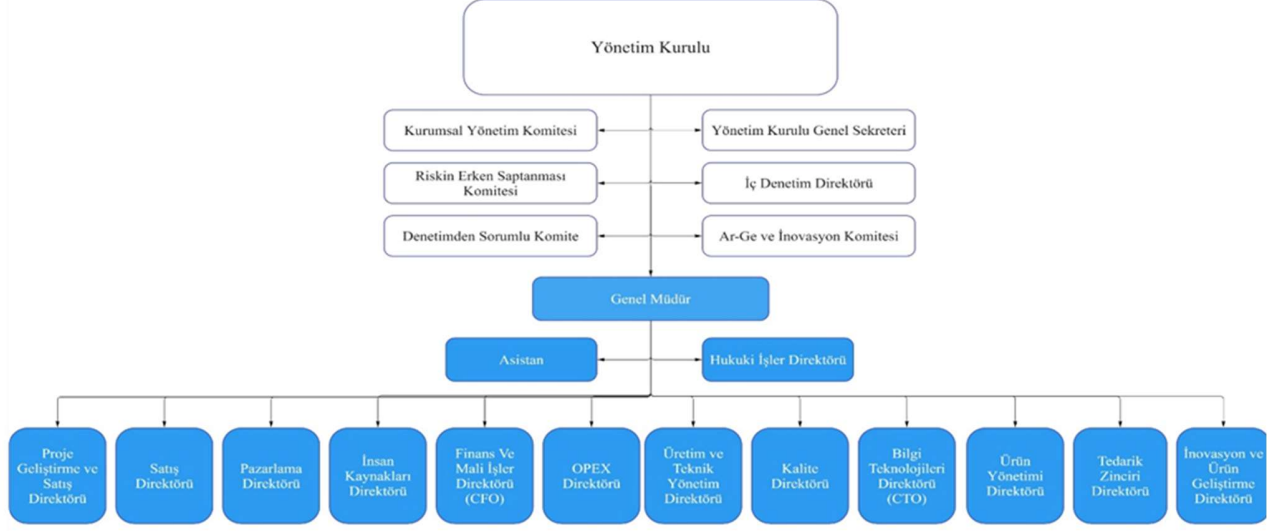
Yönetim Kurulu

Kurumsal Yönetim Komitesi

Yönetim Kurulu Genel Sekreteri

Riskin Erken Saptanması Komitesi

İç Denetim Direktörü

Denetimden Sorumlu Komite

Ar-Ge ve İnovasyon Komitesi

Genel Müdür

Asistan

Hukuki İşler Direktörü

Proje Geliştirme ve Satış Direktörü

Satış Direktörü

Pazarlama Direktörü

İnsan Kaynakları Direktörü

Finans Ve Mali İşler Direktörü (CFO)

OPEX Direktörü

Üretim ve Teknik Yönetim Direktörü

Kalite Direktörü

Bilgi Teknolojileri Direktörü (CTO)

Ürün Yönetimi Direktörü

Tedarik Zinciri Direktörü

İnovasyon ve Ürün Geliştirme Direktörü